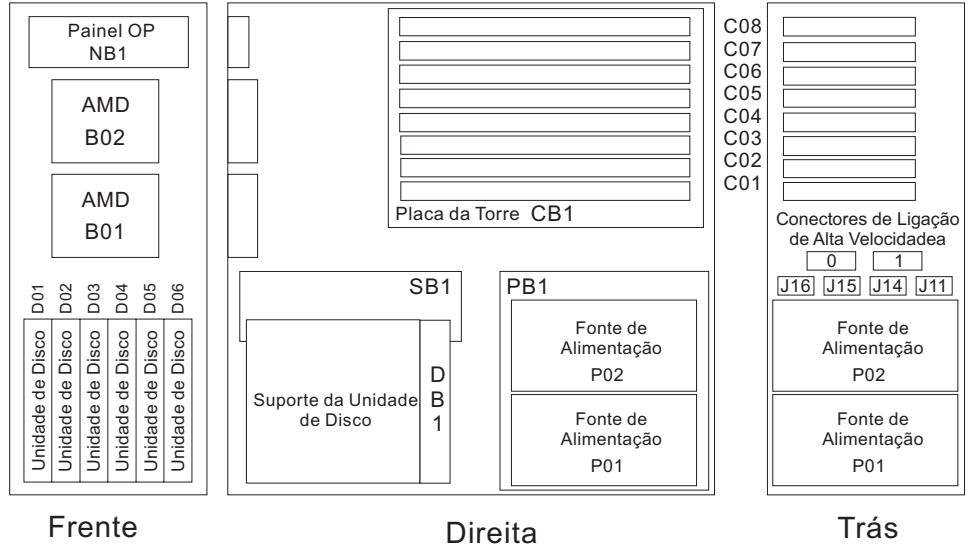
Painel OP
NB1

AMD
B02

AMD
B01

D01 D02 D03 D04 D05 D06

Unidade de Disco Unidade de Disco Unidade de Disco Unidade de Disco Unidade de Disco Unidade de Disco

Frente

Placa da Torre CB1

SB1

Suporte da Unidade de Disco

D
B
1

PB1

Fonte de Alimentação
P02

Fonte de Alimentação
P01

Direita

C08
C07
C06
C05
C04
C03
C02
C01

Conectores de Ligação de Alta Velocidadea

0 1

J16 J15 J14 J11

Fonte de Alimentação
P02

Fonte de Alimentação
P01

Trás